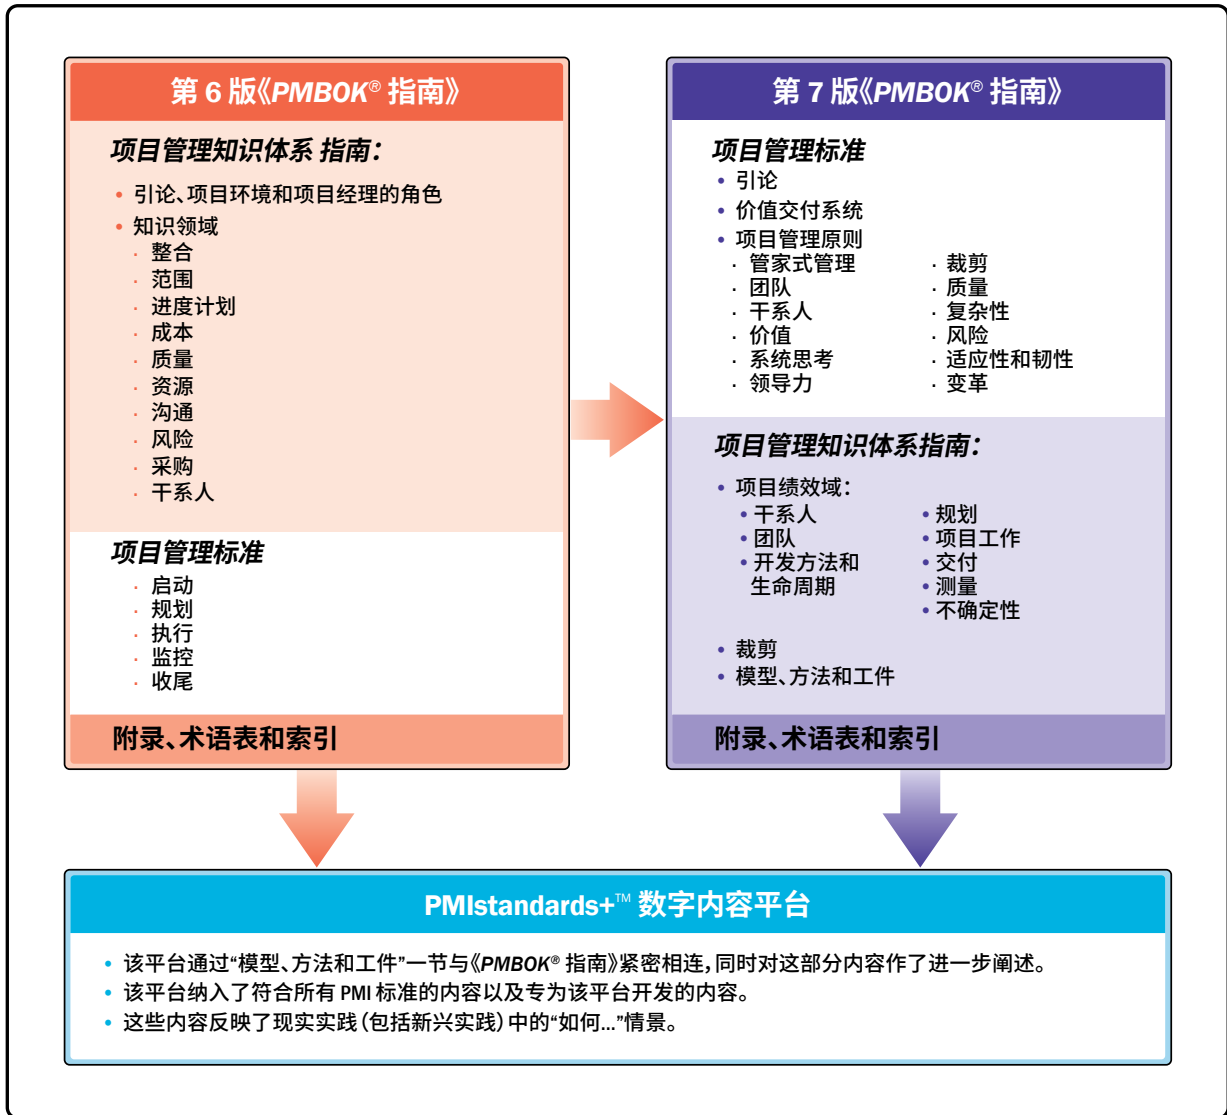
第 6 版《PMBOK® 指南》

项目管理知识体系 指南：

• 引论、项目环境和项目经理的角色
• 知识领域
· 整合
· 范围
· 进度计划
· 成本
· 质量
· 资源
· 沟通
· 风险
· 采购
· 干系人

项目管理标准
· 启动
· 规划
· 执行
· 监控
· 收尾

附录、术语表和索引

第 7 版《PMBOK® 指南》

项目管理标准
• 引论
• 价值交付系统
• 项目管理原则
· 管家式管理
· 团队
· 干系人
· 价值
· 系统思考
· 领导力
· 裁剪
· 质量
· 复杂性
· 风险
· 适应性和韧性
· 变革

项目管理知识体系指南：
• 项目绩效域：
• 干系人
• 团队
• 开发方法和生命周期
• 规划
• 项目工作
• 交付
• 测量
• 不确定性

• 裁剪
• 模型、方法和工件

附录、术语表和索引

PMIstandards+™ 数字内容平台

• 该平台通过"模型、方法和工件"一节与《PMBOK® 指南》紧密相连，同时对这部分内容作了进一步阐述。
• 该平台纳入了符合所有 PMI 标准的内容以及专为该平台开发的内容。
• 这些内容反映了现实实践（包括新兴实践）中的"如何..."情景。